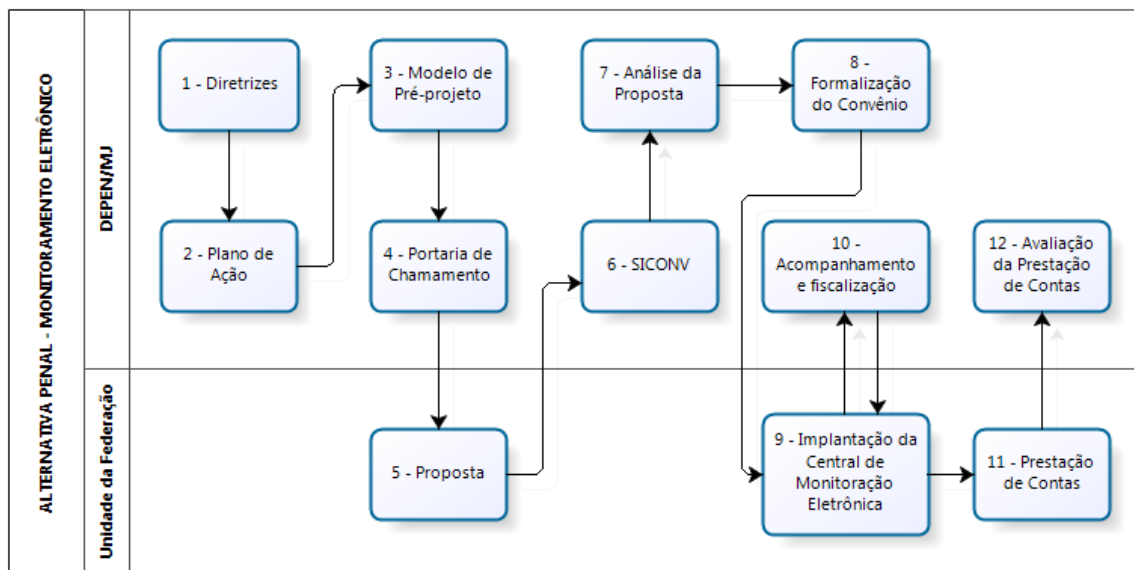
ALTERNATIVA PENAL - MONITORAMENTO ELETRÔNICO

DEPEN/MJ

1 - Diretrizes

2 - Plano de Ação

3 - Modelo de Pré-projeto

4 - Portaria de Chamamento

6 - SICONV

7 - Análise da Proposta

8 - Formalização do Convênio

10 - Acompanhamento e fiscalização

12 - Avaliação da Prestação de Contas

Unidade da Federação

5 - Proposta

9 - Implantação da Central de Monitoração Eletrônica

11 - Prestação de Contas